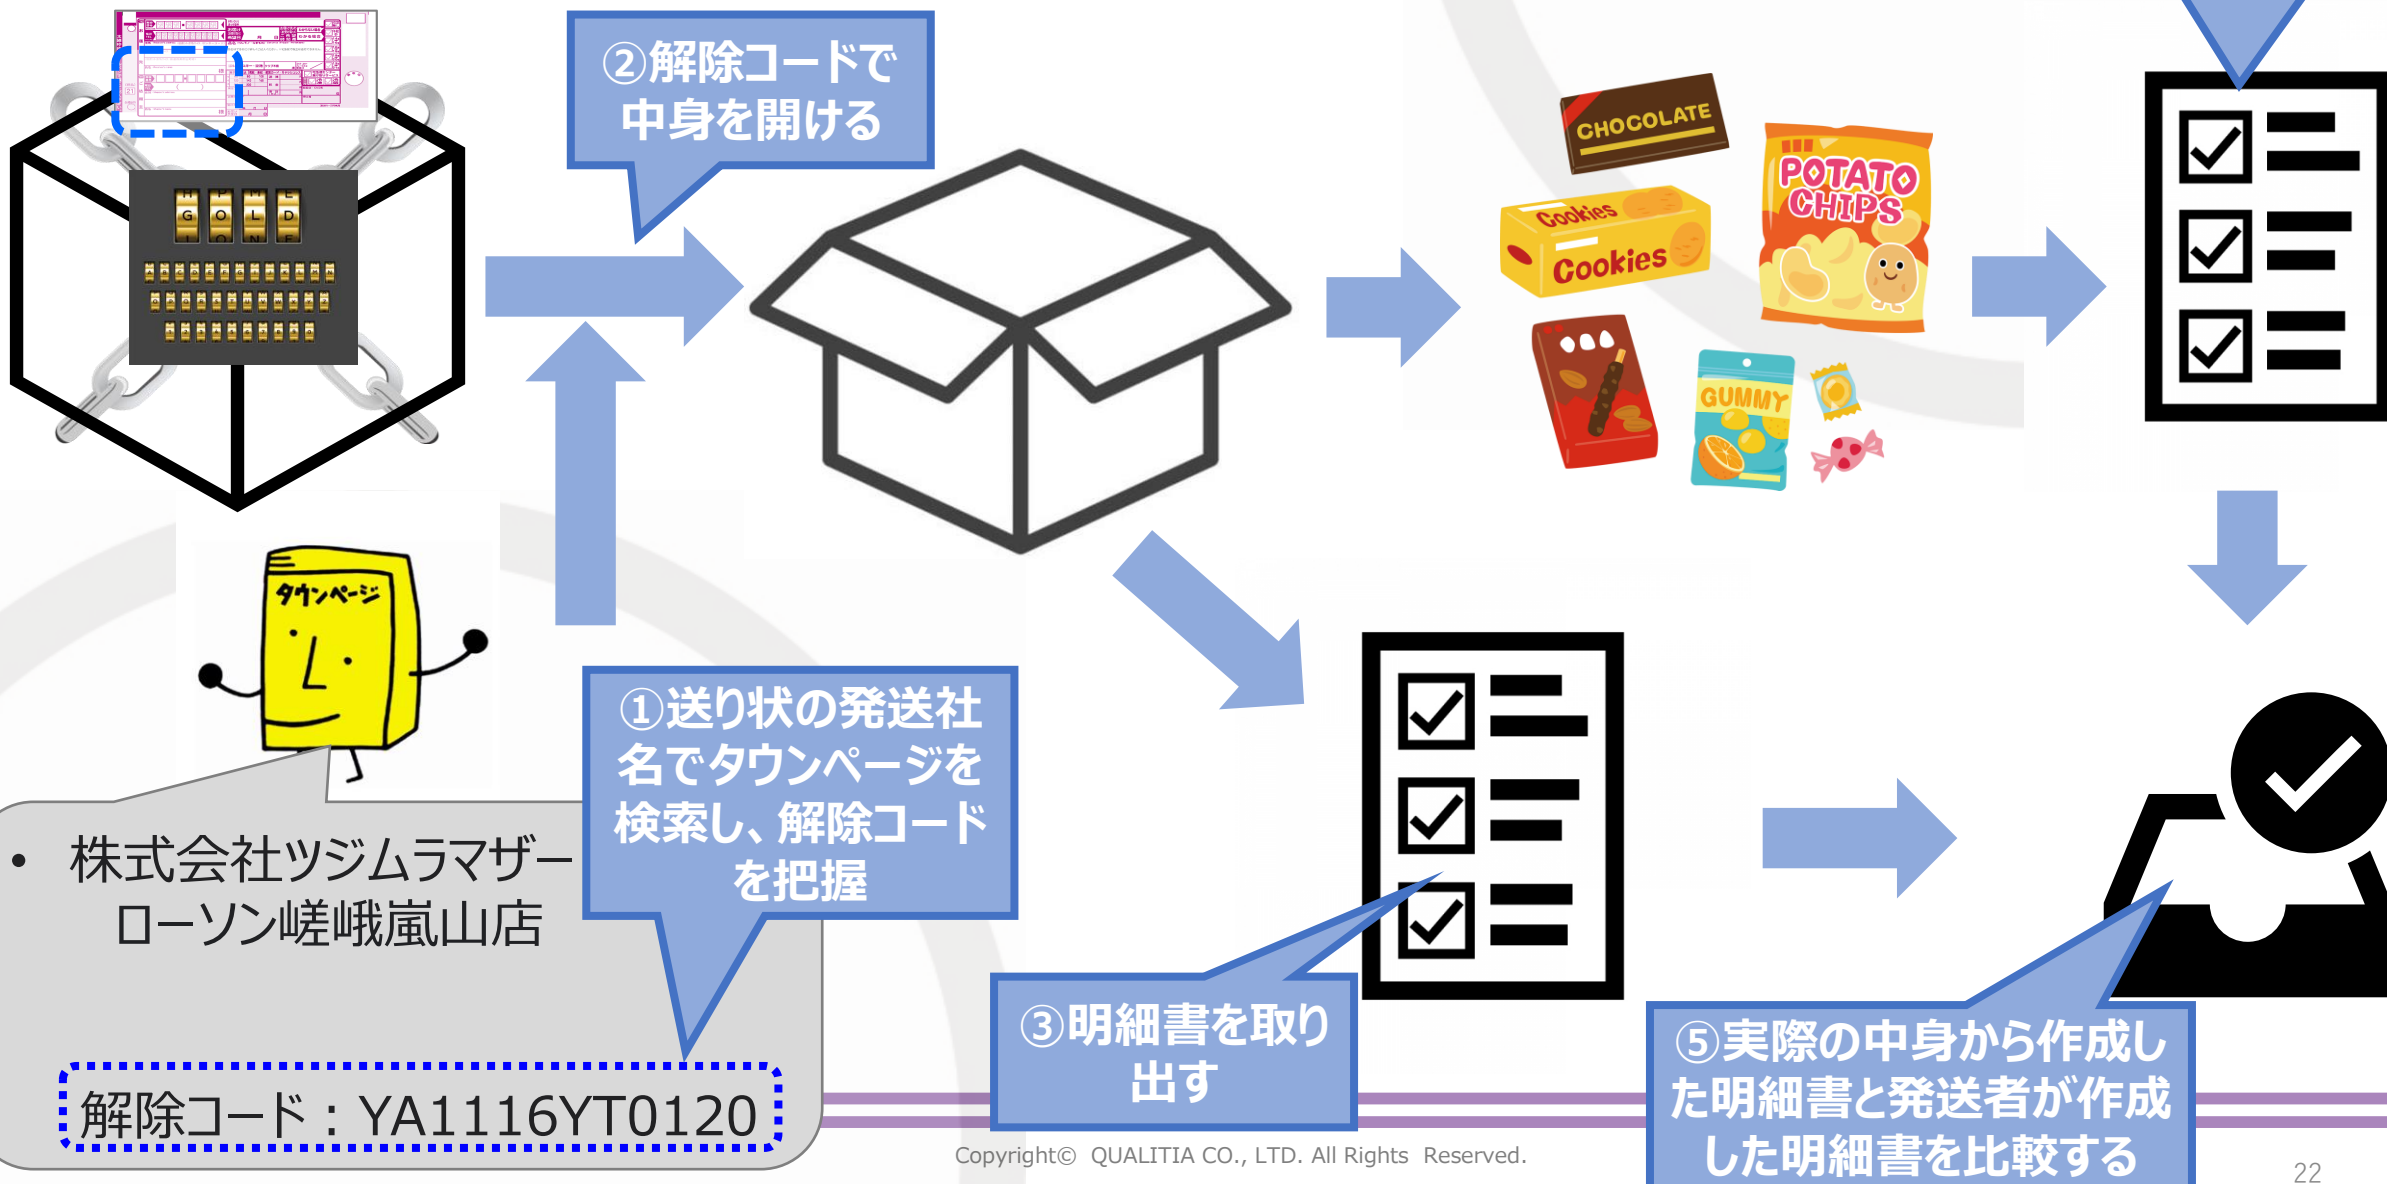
②解除コードで中身を開ける

G O L D

CHOCOLATE

POTATO CHIPS

Cookies

Cookies

GUMMY

タウンページ

①送り状の発送社名でタウンページを検索し、解除コードを把握

• 株式会社ツジムラマザーローソン嵯峨嵐山店

解除コード：YA1116YT0120

③明細書を取り出す

⑤実際の中身から作成した明細書と発送者が作成した明細書を比較する

Copyright© QUALITIA CO., LTD. All Rights Reserved.

22